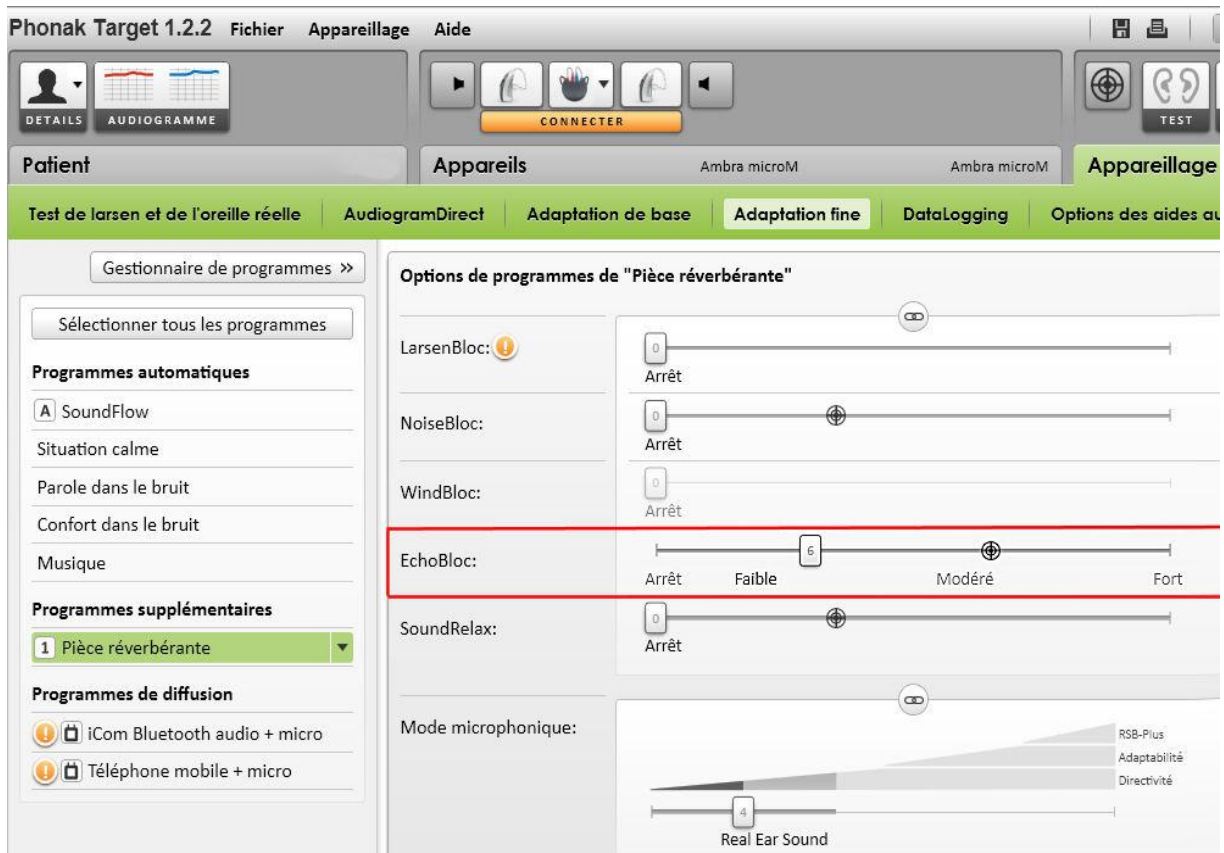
Phonak Target 1.2.2 Fichier Appareillage Aide

DETAILS AUDIOGRAMME

CONNECTER

TEST

Patient

Appareils Ambra microM Ambra microM

Appareillage

Test de larsen et de l'oreille réelle AudiogramDirect Adaptation de base Adaptation fine DataLogging Options des aides au

Gestionnaire de programmes »

Sélectionner tous les programmes

Programmes automatiques

A SoundFlow

Situation calme

Parole dans le bruit

Confort dans le bruit

Musique

Programmes supplémentaires

1 Pièce réverbérante

Programmes de diffusion

iCom Bluetooth audio + micro

Téléphone mobile + micro

Options de programmes de "Pièce réverbérante"

LarsenBloc:
0
Arrêt

NoiseBloc:
0
Arrêt

WindBloc:
0
Arrêt

EchoBloc:
6
Arrêt Faible Modéré Fort

SoundRelax:
0
Arrêt

Mode microphonique:
RSB-Plus
Adaptabilité
Directivité
4
Real Ear Sound